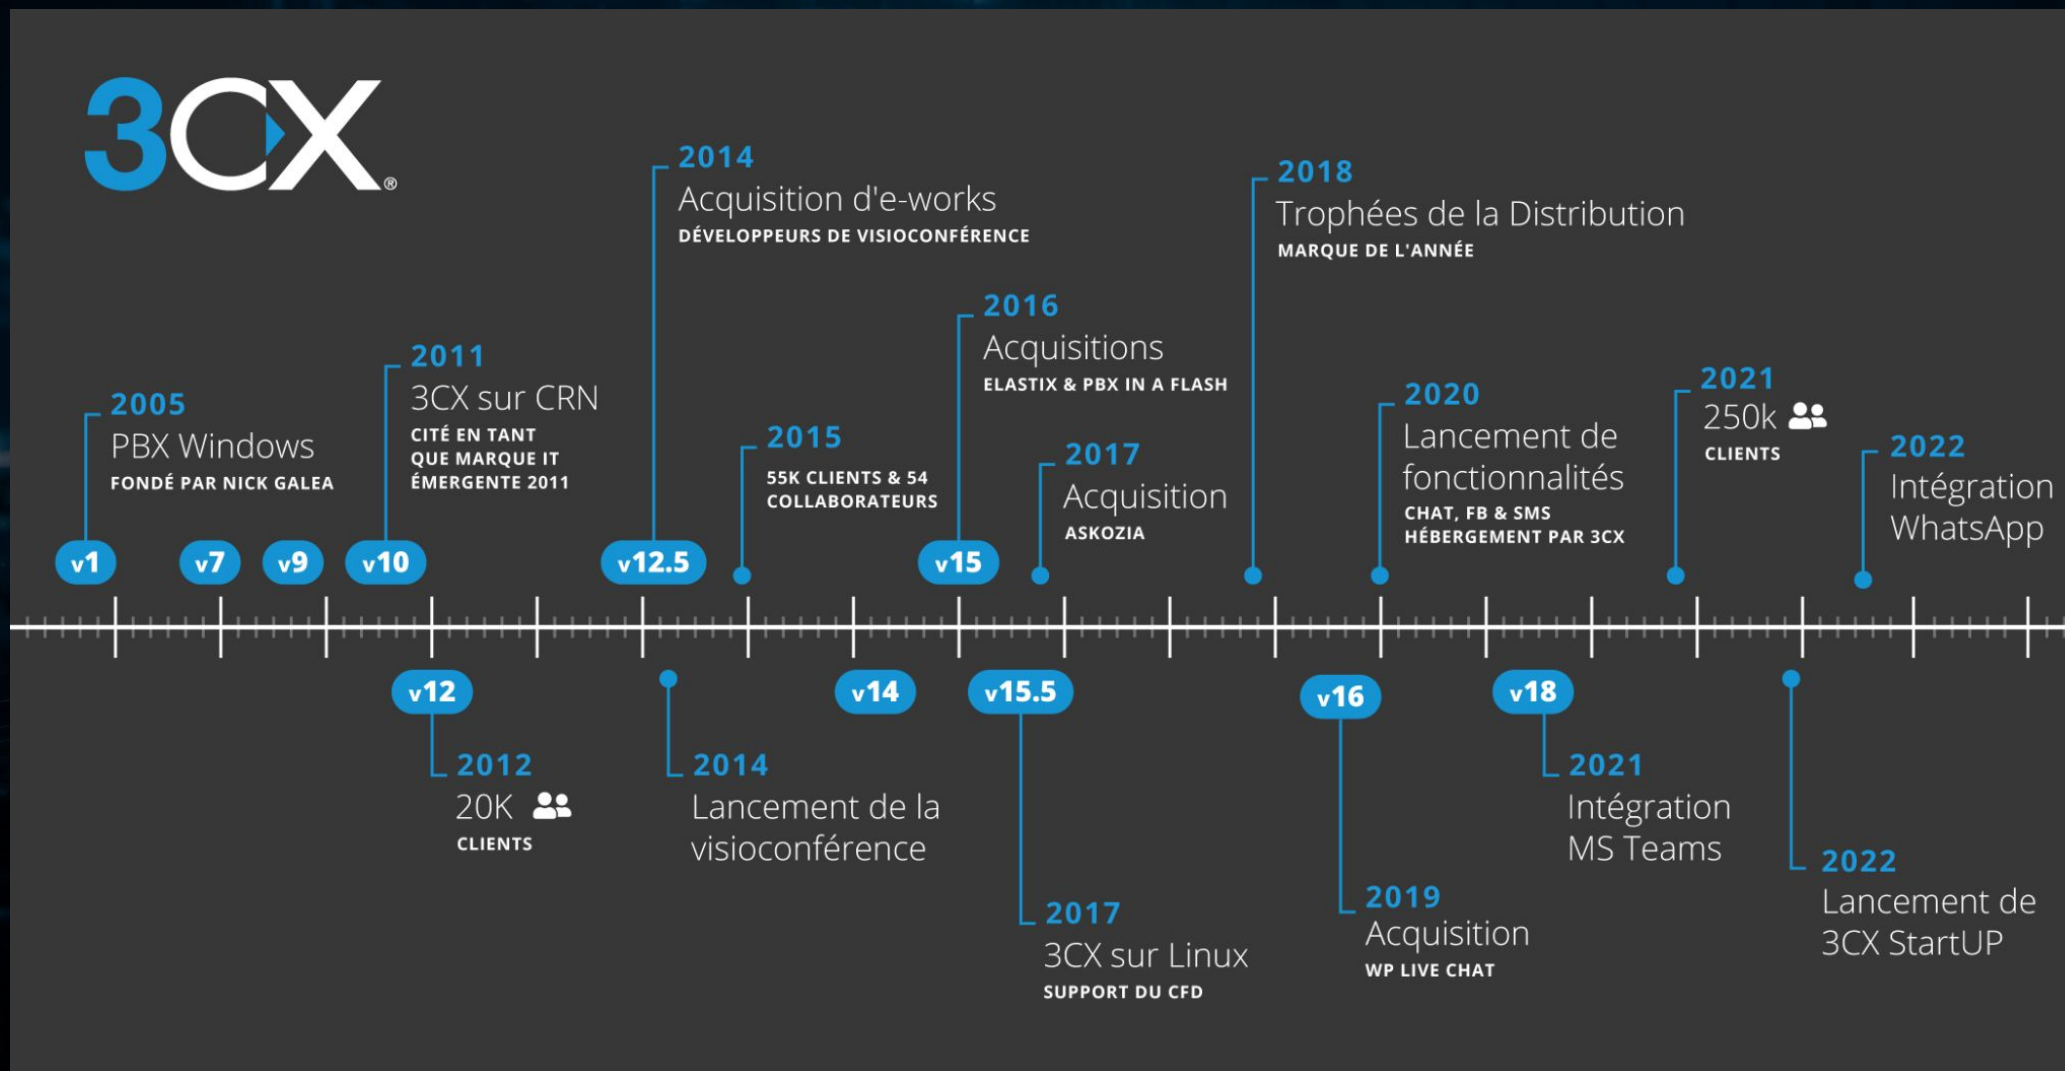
3CX®

2005
PBX Windows
FONDÉ PAR NICK GALEA

2011
3CX sur CRN
CITÉ EN TANT QUE MARQUE IT ÉMERGENTE 2011

2014
Acquisition d'e-works
DÉVELOPPEURS DE VISIOCONFÉRENCE

2015
55K CLIENTS & 54 COLLABORATEURS

2016
Acquisitions
ELASTIX & PBX IN A FLASH

2017
Acquisition
ASKOZIA

2018
Trophées de la Distribution
MARQUE DE L'ANNÉE

2020
Lancement de fonctionnalités
CHAT, FB & SMS HÉBERGEMENT PAR 3CX

2021
250k
CLIENTS

2022
Intégration WhatsApp

v1 v7 v9 v10 v12.5 v15

v12 v14 v15.5 v16 v18

2012
20K
CLIENTS

2014
Lancement de la visioconférence

2017
3CX sur Linux
SUPPORT DU CFD

2019
Acquisition
WP LIVE CHAT

2021
Intégration MS Teams

2022
Lancement de 3CX StartUP